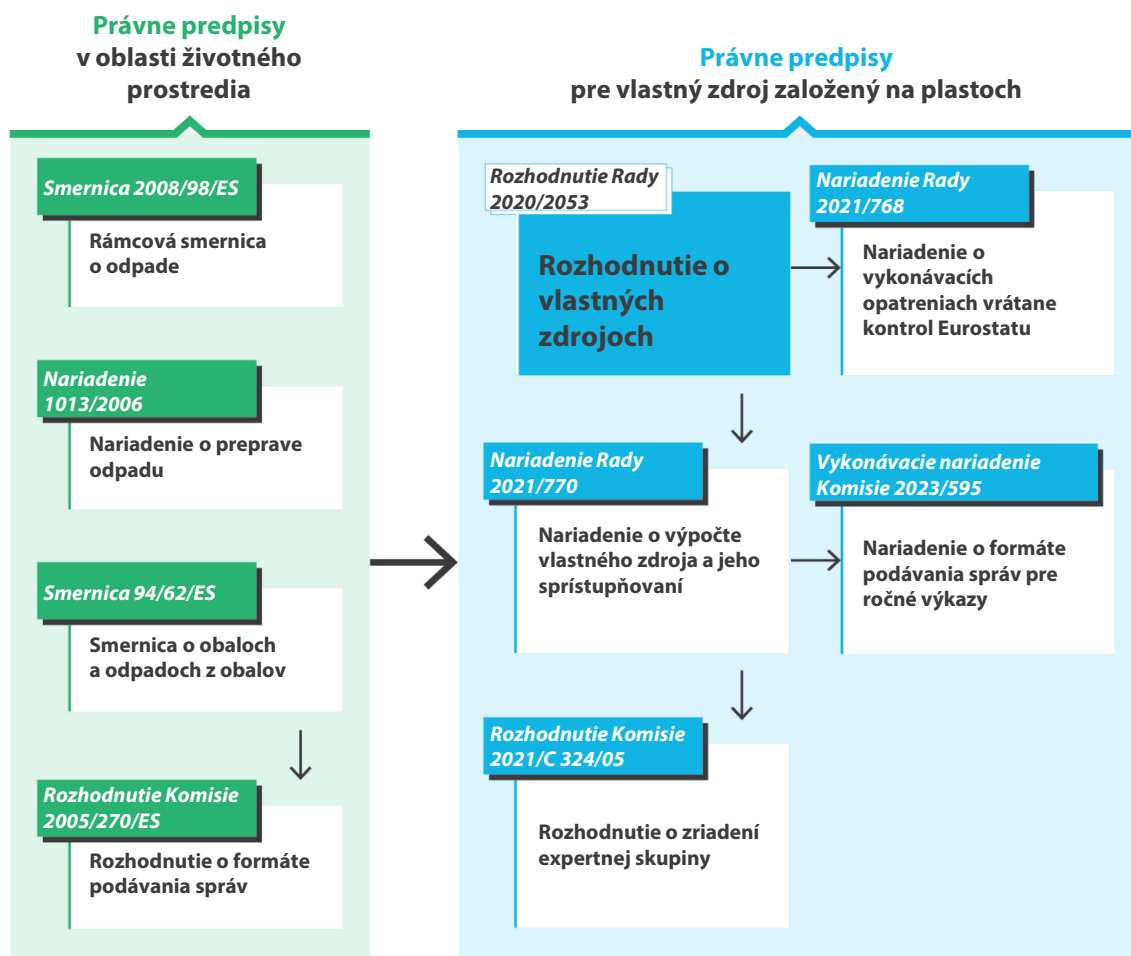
Právne predpisy v oblasti životného prostredia

Smernica 2008/98/ES

Rámcová smernica o odpade

Nariadenie 1013/2006

Nariadenie o preprave odpadu

Smernica 94/62/ES

Smernica o obaloch a odpadoch z obalov

Rozhodnutie Komisie 2005/270/ES

Rozhodnutie o formáte podávania správ

Právne predpisy pre vlastný zdroj založený na plastoch

Rozhodnutie Rady 2020/2053

Rozhodnutie o vlastných zdrojoch

Nariadenie Rady 2021/768

Nariadenie o vykonávacích opatreniach vrátane kontrol Eurostatu

Nariadenie Rady 2021/770

Nariadenie o výpočte vlastného zdroja a jeho sprístupňovaní

Vykonávacie nariadenie Komisie 2023/595

Nariadenie o formáte podávania správ pre ročné výkazy

Rozhodnutie Komisie 2021/C 324/05

Rozhodnutie o zriadení expertnej skupiny